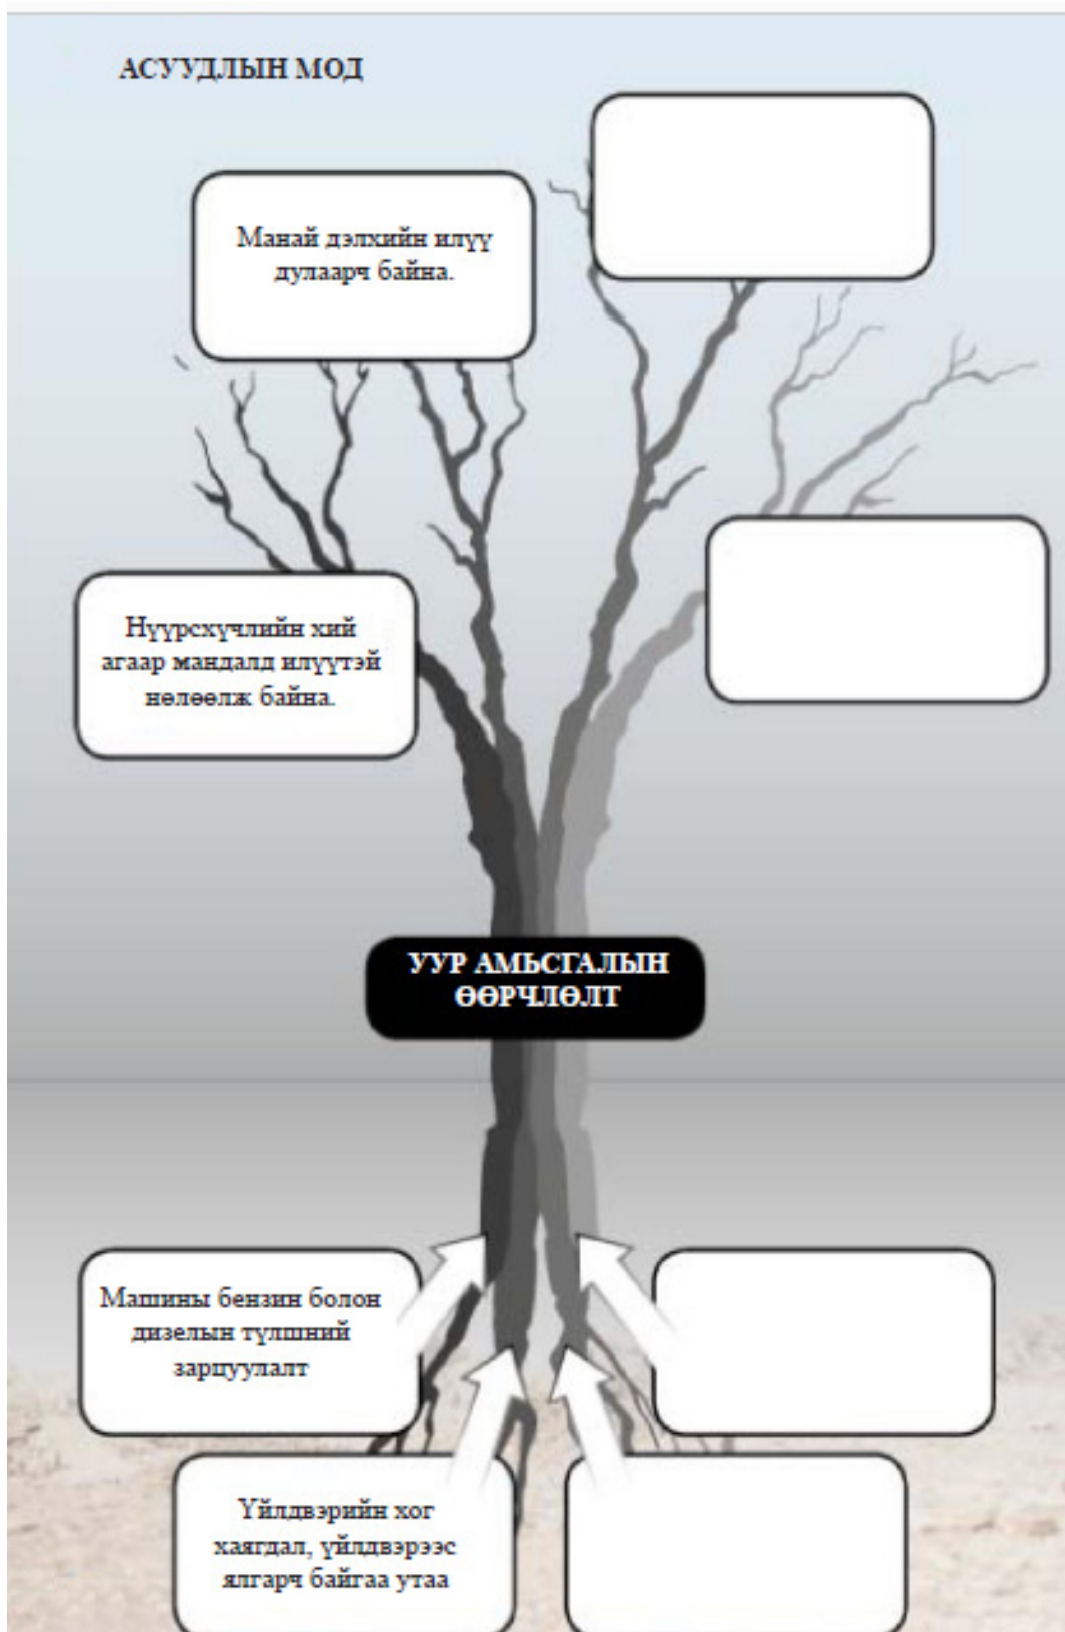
АСУУДЛЫН МОД

Манай дэлхийн илүү дулаарч байна.

Нүүрсхүчлийн хий агаар мандалд илүүтэй нөлөөлж байна.

УУР АМЬСГАЛЫН ӨӨРЧЛӨЛТ

Машины бензин болон дизелын түлшний зарцуулалт

Үйлдвэрийн хог хаягдал, үйлдвэрээс ялгарч байгаа утаа